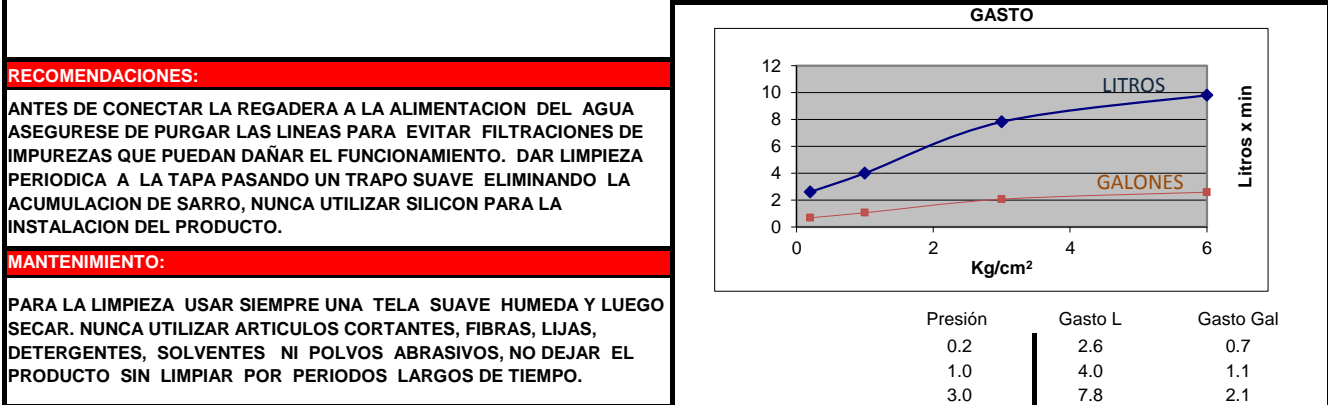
RECOMENDACIONES:

ANTES DE CONECTAR LA REGADERA A LA ALIMENTACION DEL AGUA ASEGURESE DE PURGAR LAS LINEAS PARA EVITAR FILTRACIONES DE IMPUREZAS QUE PUEDAN DAÑAR EL FUNCIONAMIENTO. DAR LIMPIEZA PERIODICA A LA TAPA PASANDO UN TRAPO SUAVE ELIMINANDO LA ACUMULACION DE SARRO, NUNCA UTILIZAR SILICON PARA LA INSTALACION DEL PRODUCTO.

MANTENIMIENTO:

PARA LA LIMPIEZA USAR SIEMPRE UNA TELA SUAVE HUMEDA Y LUEGO SECAR. NUNCA UTILIZAR ARTICULOS CORTANTES, FIBRAS, LIJAS, DETERGENTES, SOLVENTES NI POLVOS ABRASIVOS, NO DEJAR EL PRODUCTO SIN LIMPIAR POR PERIODOS LARGOS DE TIEMPO.

GASTO

12
10
8
6
4
2
0
0
2
4
6
LITROS
GALONES
Kg/cm²
Litros x min

| Presión | Gasto L | Gasto Gal |
|---|---|---|
| 0.2 | 2.6 | 0.7 |
| 1.0 | 4.0 | 1.1 |
| 3.0 | 7.8 | 2.1 |